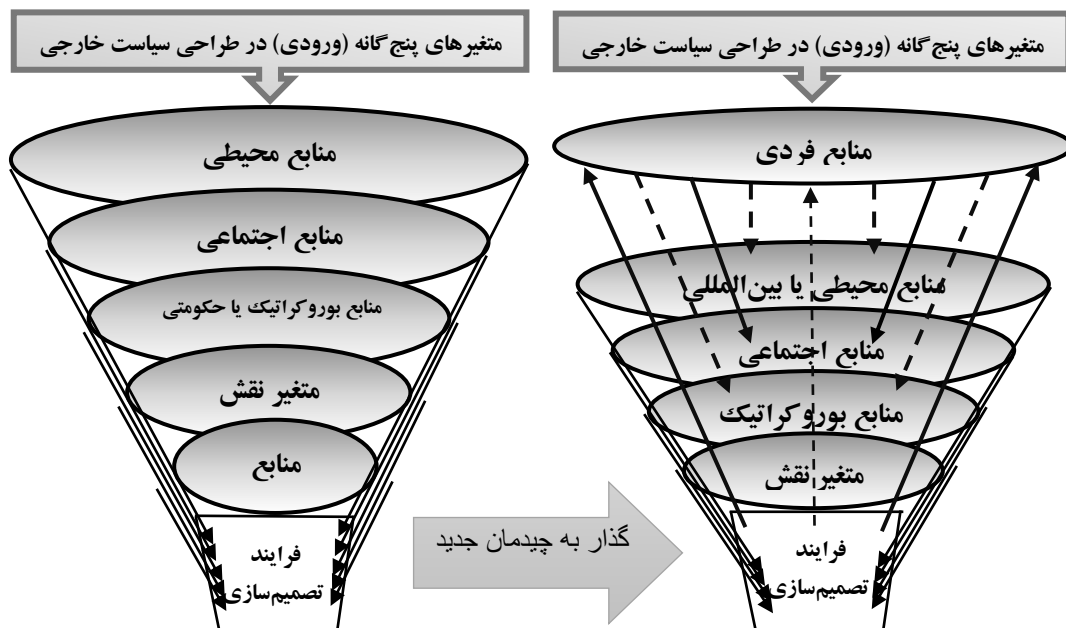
متغیرهای پنج‌گانه (ورودی) در طراحی سیاست خارجی

منابع فردی

منابع محیطی یا بین‌المللی

منابع اجتماعی

منابع بوروکراتیک

متغیر نقش

فرایند تصمیم‌سازی

گذار به چیدمان جدید

متغیرهای پنج‌گانه (ورودی) در طراحی سیاست خارجی

منابع محیطی

منابع اجتماعی

منابع بوروکراتیک یا حکومتی

متغیر نقش

منابع

فرایند تصمیم‌سازی